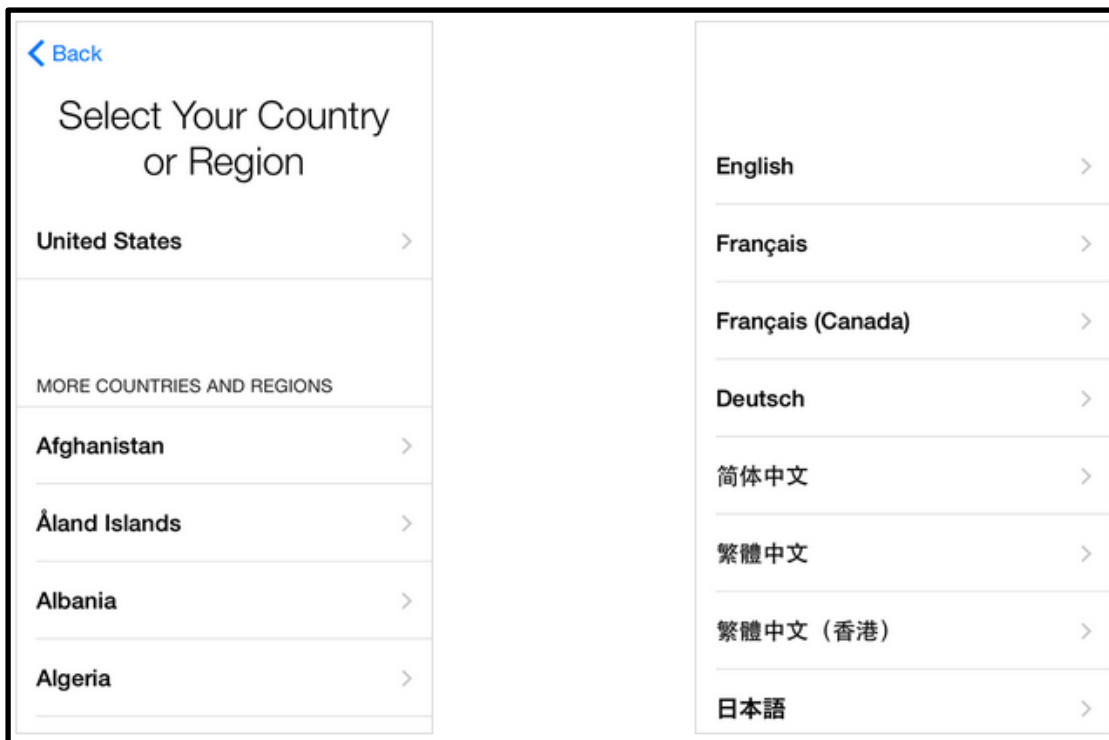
< Back

Select Your Country or Region

United States >

MORE COUNTRIES AND REGIONS

Afghanistan >

Åland Islands >

Albania >

Algeria >

English >

Français >

Français (Canada) >

Deutsch >

简体中文 >

繁體中文 >

繁體中文（香港） >

日本語 >